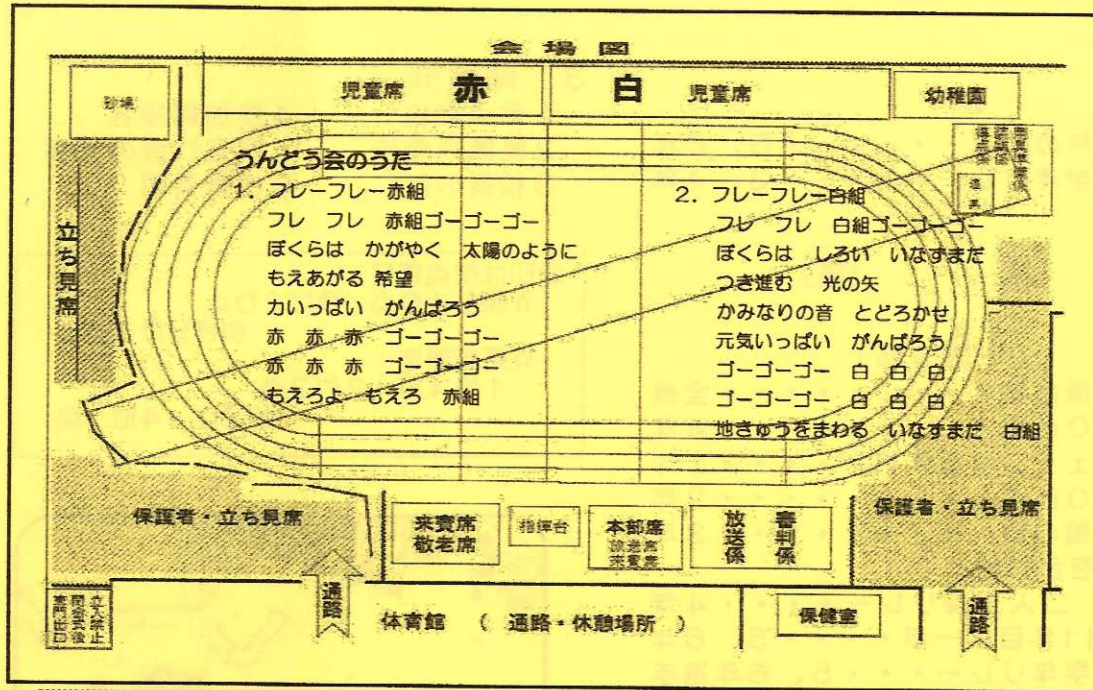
会場図

砂場

児童席　赤

白　児童席

幼稚園

用具係
得点係
決勝係

道具

立ち見席

うんどう会のうた

1．フレーフレー赤組
フレ　フレ　赤組ゴーゴーゴー
ぼくらは　かがやく　太陽のように
もえあがる 希望
カいっぱい　がんばろう
赤　赤　赤　ゴーゴーゴー
赤　赤　赤　ゴーゴーゴー
もえろよ　もえろ　赤組

2．フレーフレー白組
フレ　フレ　白組ゴーゴーゴー
ぼくらは　しろい　いなずまだ
つき進む　光の矢
かみなりの音　とどろかせ
元気いっぱい　がんばろう
ゴーゴーゴー　白　白　白
ゴーゴーゴー　白　白　白
地きゅうをまわる　いなずまだ　白組

保護者・立ち見席

来賓席
敬老席

指揮台

本部席
放送席
来賓席

放送係

審判係

保護者・立ち見席

立入禁止
開会式後
裏門出口

通路

体育館　（通路・休憩場所）

保健室

通路